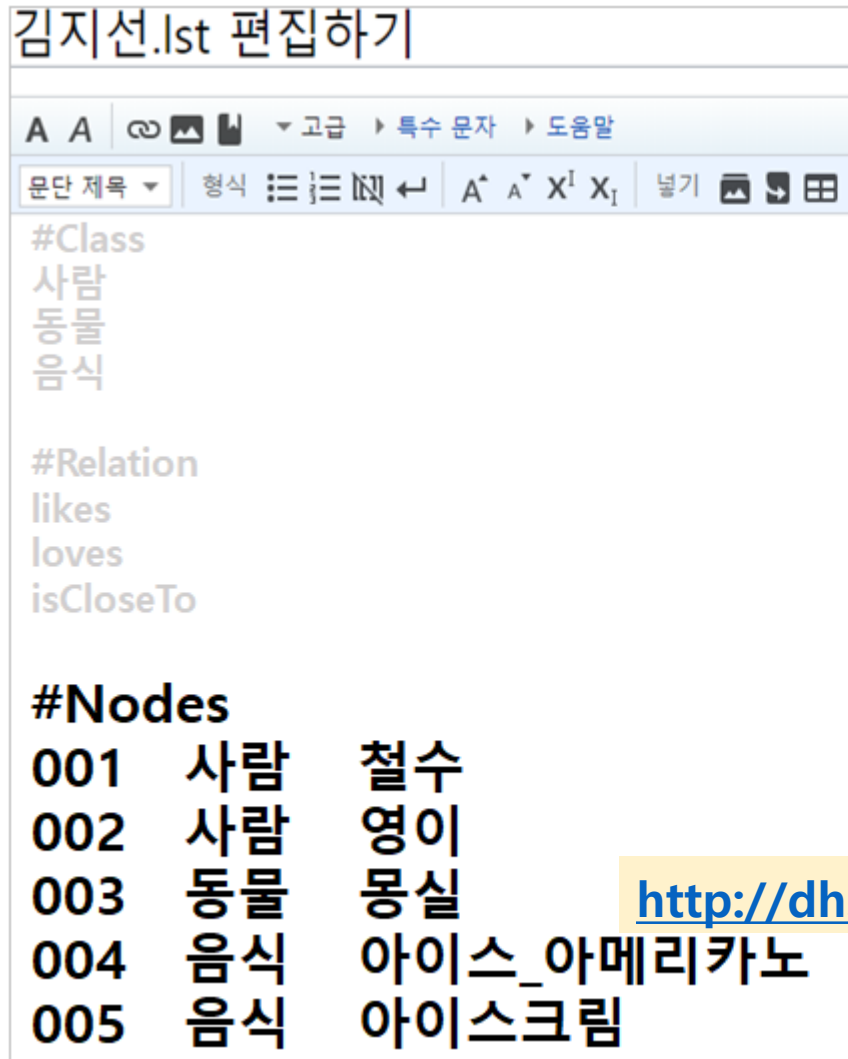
김지선.lst 편집하기

A A ▾고급 ▸특수 문자 ▸도움말

문단 제목 ▾ 형식 넣기

#Class
사람
동물
음식

#Relation
likes
loves
isCloseTo

#Nodes
001 사람 철수
002 사람 영이
003 동물 몽실
004 음식 아이스_아메리카노
005 음식 아이스크림

http://dh